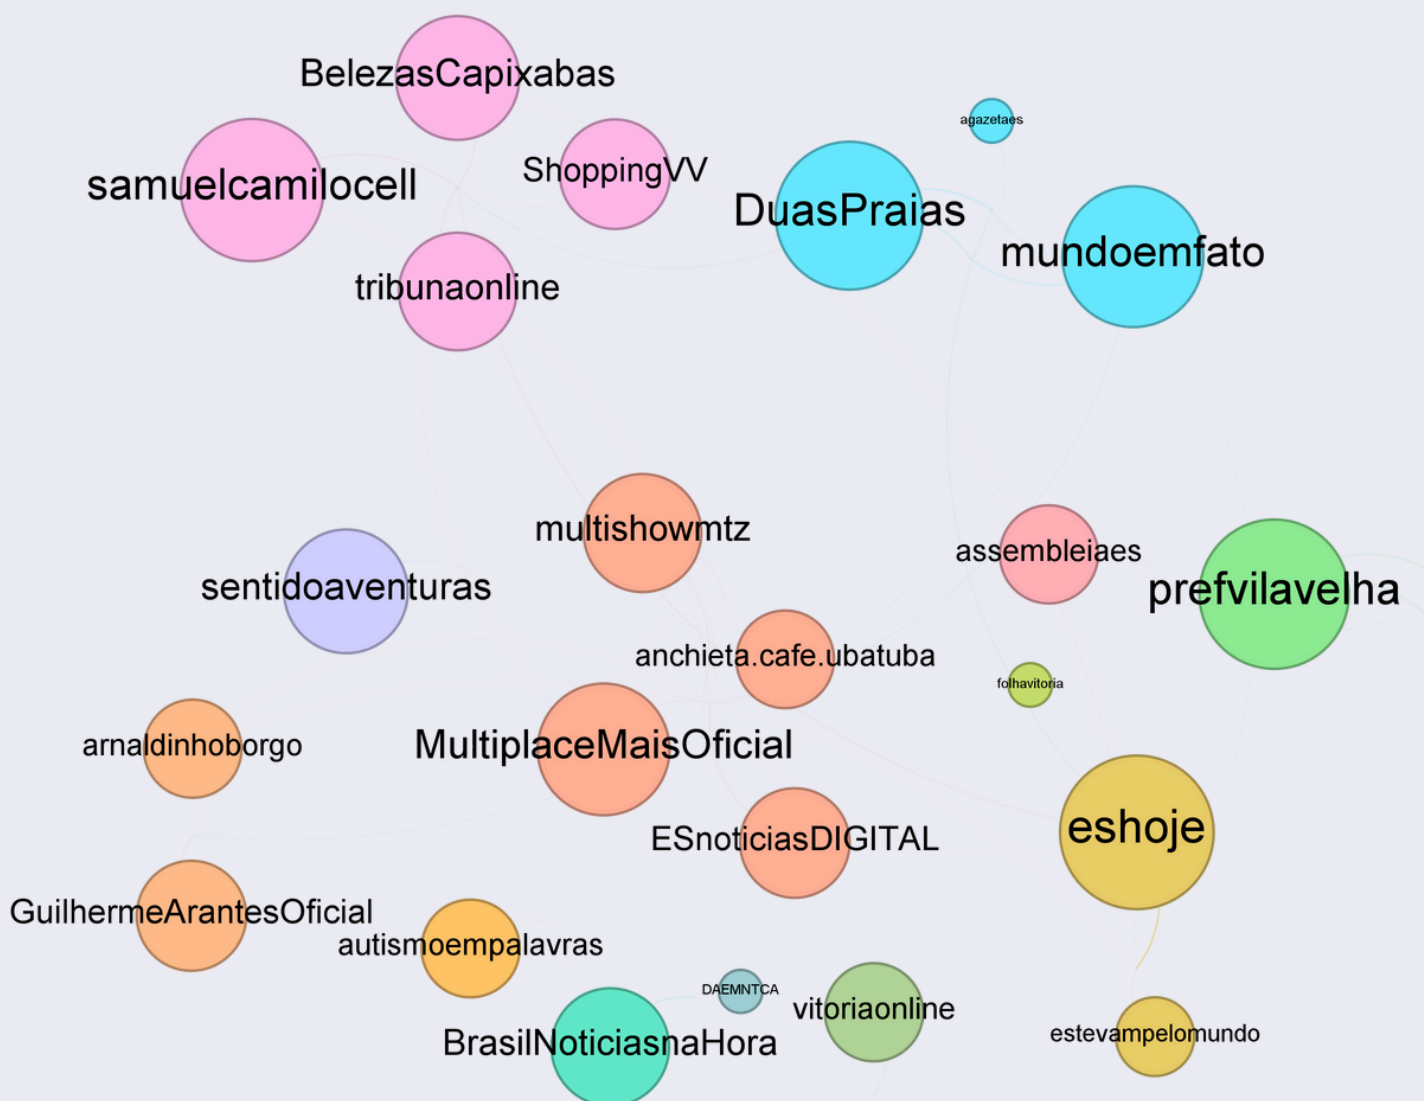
BelezasCapixabas

agazetaes

samuelcamilocell

ShoppingVV

DuasPraias

mundoemfato

tribunaonline

multishowmtz

assembleiaes

sentidoaventuras

prefvilavelha

anchieta.cafe.ubatuba

folhavitoria

arnaldinhoborgo

MultiplaceMaisOficial

eshoje

ESnoticiasDIGITAL

GuilhermeArantesOficial

autismoempalavras

DAEMNTCA

vitoriaonline

estevampelomundo

BrasilNoticiasnaHora